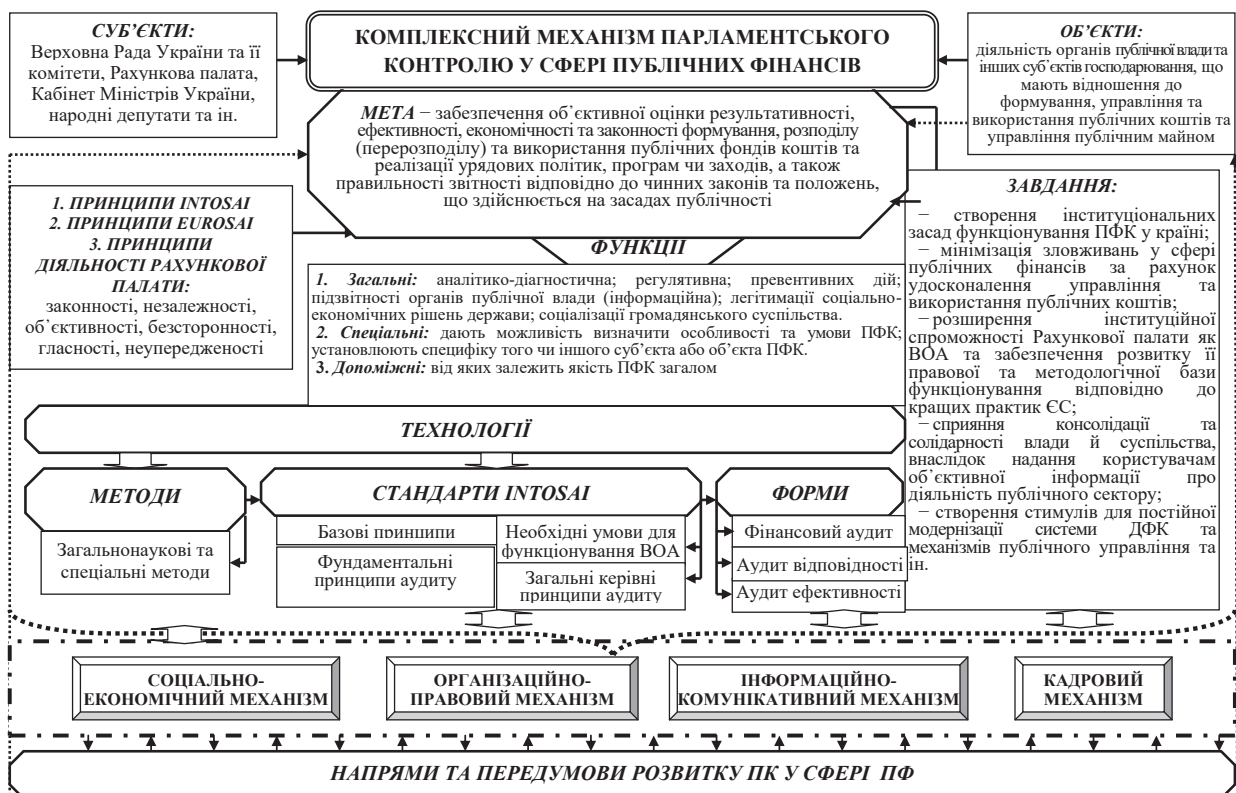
СУБ'ЄКТИ:
Верховна Рада України та її комітети, Рахункова палата, Кабінет Міністрів України, народні депутати та ін.

КОМПЛЕКСНИЙ МЕХАНІЗМ ПАРЛАМЕНТСЬКОГО КОНТРОЛЮ У СФЕРІ ПУБЛІЧНИХ ФІНАНСІВ

ОБ'ЄКТИ:
діяльність органів публічної влади та інших суб'єктів господарювання, що мають відношення до формування, управління та використання публічних коштів та управління публічним майном

МЕТА − забезпечення об'єктивної оцінки результативності, ефективності, економічності та законності формування, розподілу (перерозподілу) та використання публічних фондів коштів та реалізації урядових політик, програм чи заходів, а також правильності звітності відповідно до чинних законів та положень, що здійснюється на засадах публічності

1. ПРИНЦИПИ INTOSAI
2. ПРИНЦИПИ EUROSAI
3. ПРИНЦИПИ ДІЯЛЬНОСТІ РАХУНКОВОЇ ПАЛАТИ:
законності, незалежності, об'єктивності, безсторонності, гласності, неупередженості

ФУНКЦІЇ

1. Загальні: аналітико-діагностична; регулятивна; превентивних дій; підзвітності органів публічної влади (інформаційна); легітимації соціально-економічних рішень держави; соціалізації громадянського суспільства.
2. Спеціальні: дають можливість визначити особливості та умови ПФК; установлюють специфіку того чи іншого суб'єкта або об'єкта ПФК.
3. Допоміжні: від яких залежить якість ПФК загалом

ЗАВДАННЯ:
− створення інституціональних засад функціонування ПФК у країні;
− мінімізація зловживань у сфері публічних фінансів за рахунок удосконалення управління та використання публічних коштів;
− розширення інституційної спроможності Рахункової палати як ВОА та забезпечення розвитку її правової та методологічної бази функціонування відповідно до кращих практик ЄС;
− сприяння консолідації та солідарності влади й суспільства, внаслідок надання користувачам об'єктивної інформації про діяльність публічного сектору;
− створення стимулів для постійної модернізації системи ДФК та механізмів публічного управління та ін.

ТЕХНОЛОГІЇ

МЕТОДИ
Загальнонаукові та спеціальні методи

СТАНДАРТИ INTOSAI
Базові принципи
Фундаментальні принципи аудиту
Необхідні умови для функціонування ВОА
Загальні керівні принципи аудиту

ФОРМИ
Фінансовий аудит
Аудит відповідності
Аудит ефективності

СОЦІАЛЬНО-ЕКОНОМІЧНИЙ МЕХАНІЗМ
ОРГАНІЗАЦІЙНО-ПРАВОВИЙ МЕХАНІЗМ
ІНФОРМАЦІЙНО-КОМУНІКАТИВНИЙ МЕХАНІЗМ
КАДРОВИЙ МЕХАНІЗМ

НАПРЯМИ ТА ПЕРЕДУМОВИ РОЗВИТКУ ПК У СФЕРІ ПФ